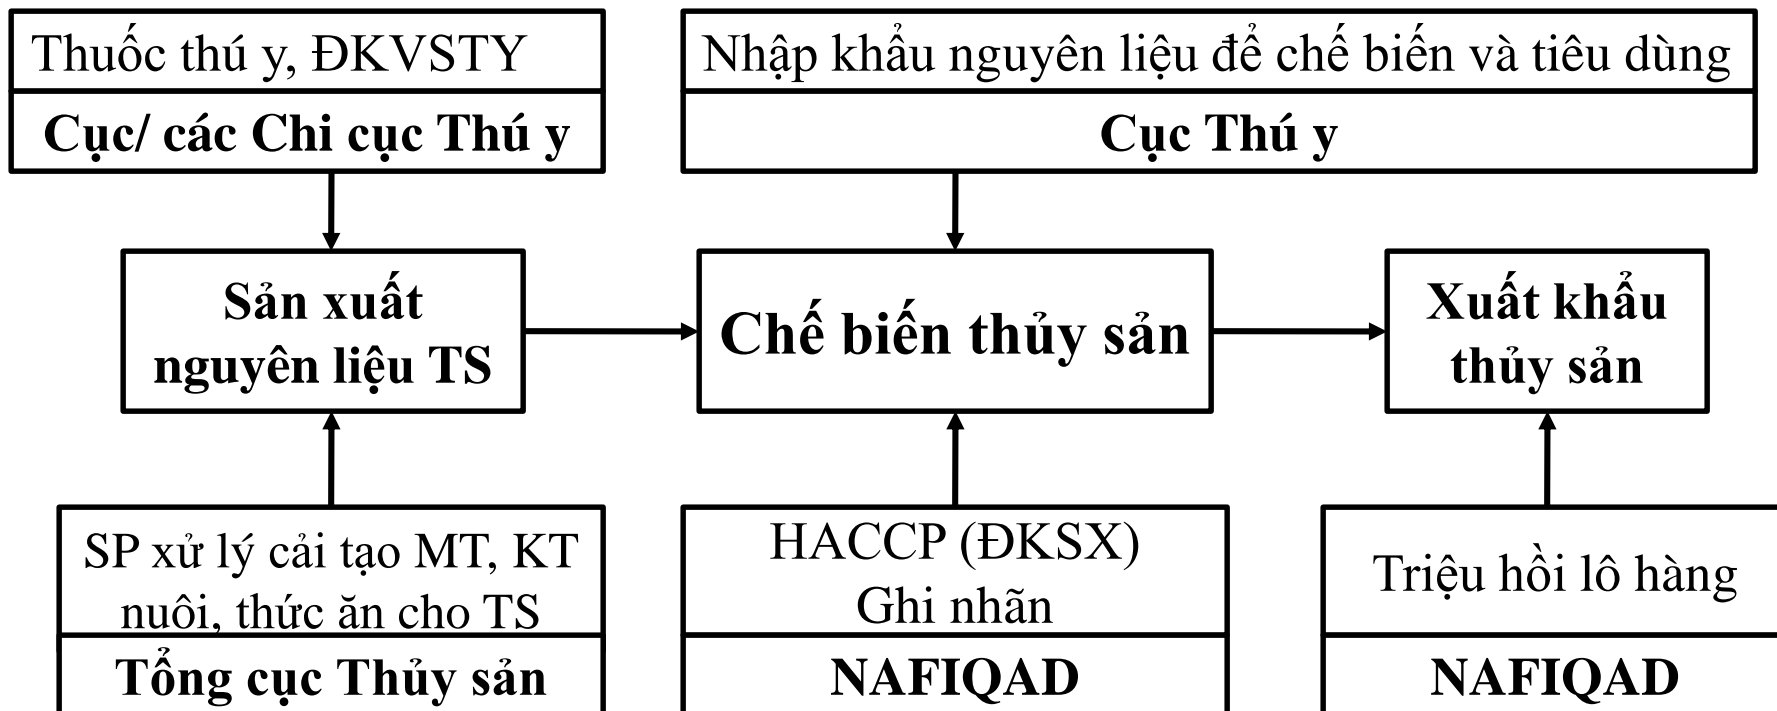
Thuốc thú y, ĐKVSTY

Cục/ các Chi cục Thú y

Nhập khẩu nguyên liệu để chế biến và tiêu dùng

Cục Thú y

Sản xuất nguyên liệu TS

Chế biến thủy sản

Xuất khẩu thủy sản

SP xử lý cải tạo MT, KT nuôi, thức ăn cho TS

Tổng cục Thủy sản

HACCP (ĐKSX)
Ghi nhãn

NAFIQAD

Triệu hồi lô hàng

NAFIQAD